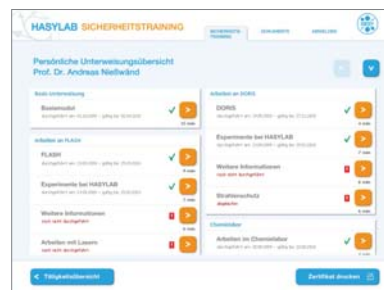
HASYLAB SICHERHEITSTRAINING

SICHERHEITS-TRAINING
DOKUMENTE
ABMELDEN

Persönliche Unterweisungsübersicht
Prof. Dr. Andreas Nießwänd

Basis Unterweisung

Basismodul
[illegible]

Arbeiten an FLASH

FLASH
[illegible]

Experimente bei HASYLAB
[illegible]

Weitere Informationen
noch nicht durchgeführt

Arbeiten mit Lasern
noch nicht durchgeführt

Arbeiten an DORIS

DORIS
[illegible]

Experimente bei HASYLAB
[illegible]

Weitere Informationen
noch nicht durchgeführt

Strahlenschutz
abgelaufen

Chemielabor

Arbeiten im Chemielabor
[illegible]

< Tätigkeitsübersicht

Zertifikat drucken